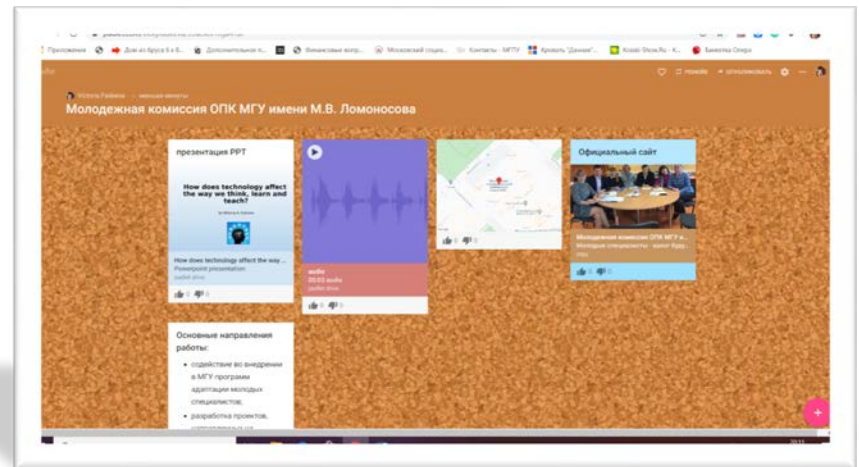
Приложения   Дом из бруса 6 x 8...   Дополнительная п...   Финансовые вопр...   Московский соци...   Контакты - МГТУ   Кровать "Даниэл"...   Kosti-Shoe.Ru - K...   Билеты Опера

Молодежная комиссия ОПК МГУ имени М.В. Ломоносова

презентация PPT

How does technology affect the way we think, learn and teach?

How does technology affect the way ...
Powerpoint presentation

0   0

audio

0   0

0   0

Официальный сайт

Молодежная комиссия ОПК МГУ и...
Молодые специалисты - залог буду...

0   0

Основные направления работы:

• содействие во внедрении в МГУ программ адаптации молодых специалистов;

• разработка проектов,

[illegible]